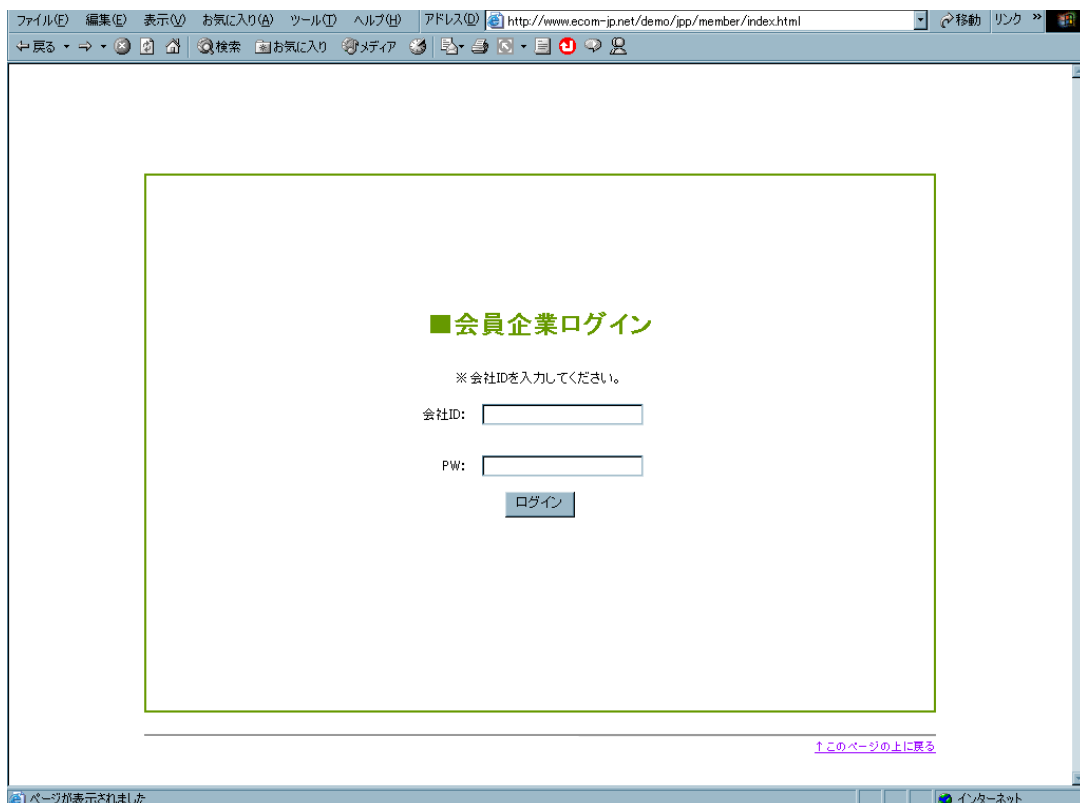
ファイル(F) 編集(E) 表示(V) お気に入り(A) ツール(T) ヘルプ(H) アドレス(D) http://www.ecom-jp.net/demo/jpp/member/index.html 移動 リンク »

戻る 検索 お気に入り メディア

■会員企業ログイン

※会社IDを入力してください。

会社ID:

PW:

ログイン

↑このページの上に戻る

ページが表示されました インターネット